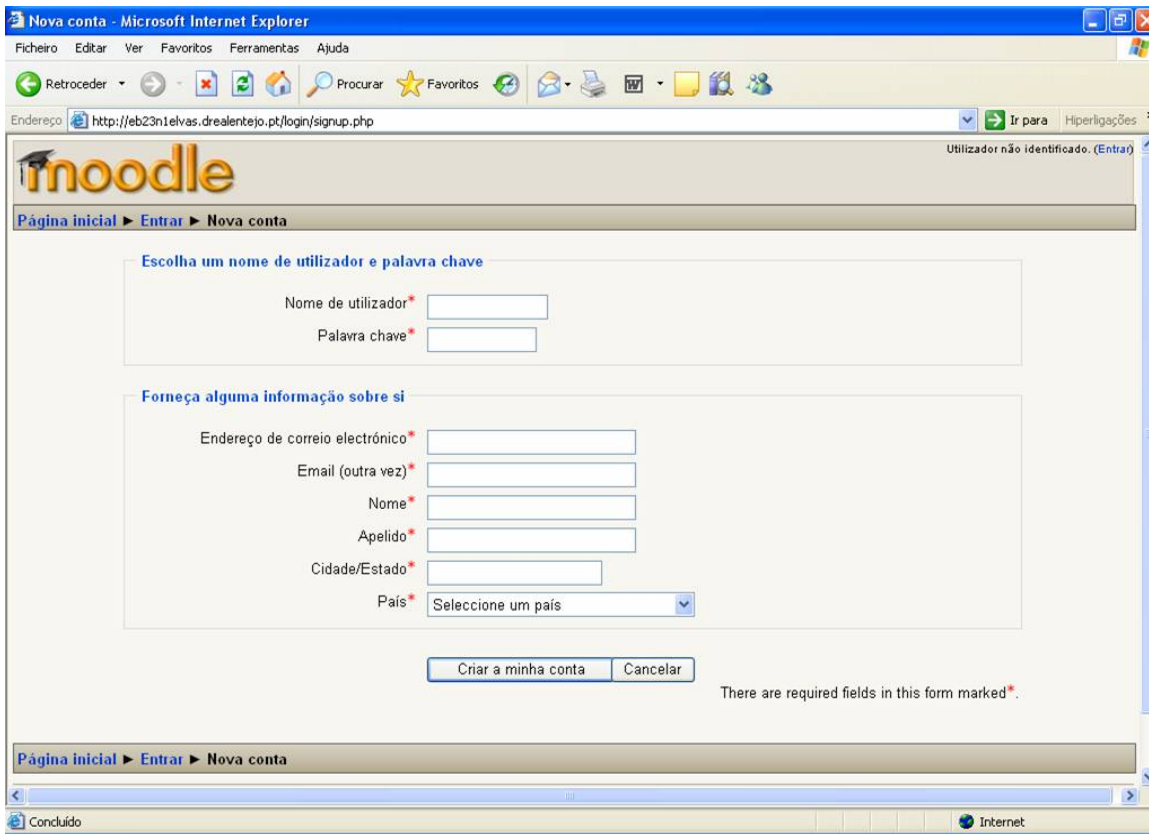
Nova conta - Microsoft Internet Explorer

Ficheiro Editar Ver Favoritos Ferramentas Ajuda

Retroceder Procurar Favoritos

Endereço http://eb23n1elvas.drealentejo.pt/login/signup.php Ir para Hiperligações

moodle

Utilizador não identificado. (Entrar)

Página inicial ► Entrar ► Nova conta

Escolha um nome de utilizador e palavra chave

Nome de utilizador*

Palavra chave*

Forneça alguma informação sobre si

Endereço de correio electrónico*

Email (outra vez)*

Nome*

Apelido*

Cidade/Estado*

País* Seleccione um país

Criar a minha conta Cancelar

There are required fields in this form marked*.

Página inicial ► Entrar ► Nova conta

Concluído

Internet